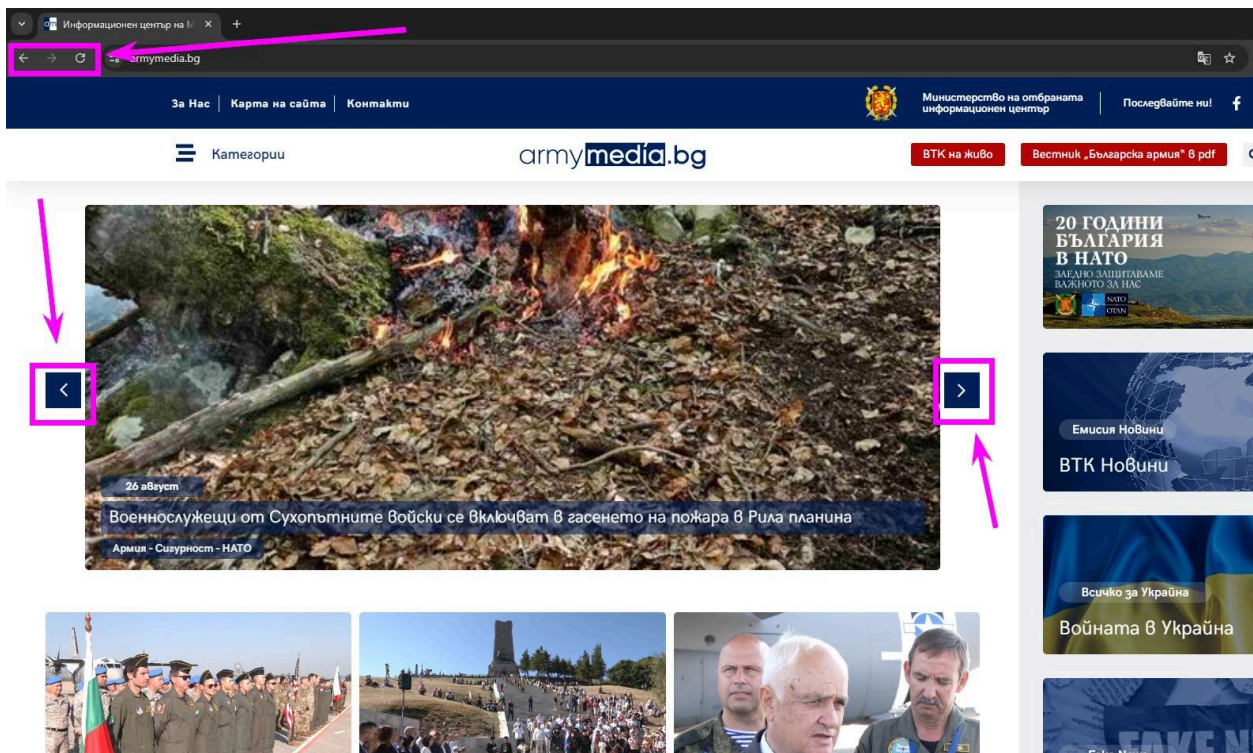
Информационен център на М ×
armymedia.bg

За Нас | Карта на сайта | Контакти

Министерство на отбраната информационен център

Последвайте ни!

Категории

armymedia.bg

ВТК на живо

Вестник „Българска армия" в pdf

26 август

Военнослужещи от Сухопътните войски се включват в гасенето на пожара в Рила планина

Армия - Сигурност - НАТО

20 ГОДИНИ БЪЛГАРИЯ В НАТО
ЗАЕДНО ЗАЩИТАВАМЕ ВАЖНОТО ЗА НАС

NATO OTAN

Емисия Новини

ВТК Новини

Всичко за Украйна

Войната в Украйна

FAKE N